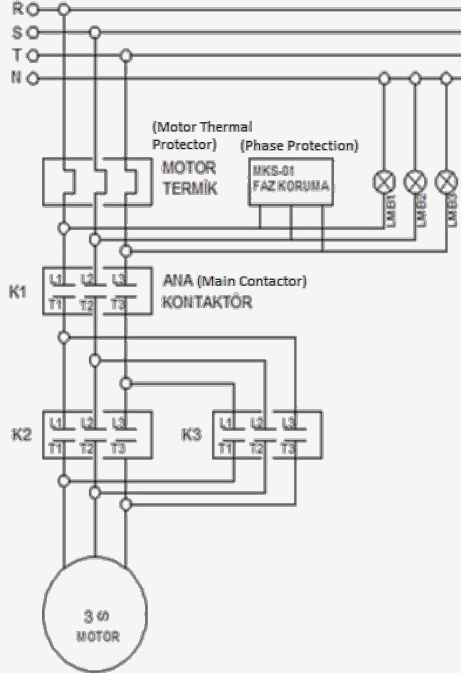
R
S
T
N

(Motor Thermal Protector)
MOTOR TERMİK

(Phase Protection)
MKS-01
FAZ KORUMA

LMB1
LMB2
LMB3

K1
L1 L2 L3
T1 T2 T3
ANA (Main Contactor)
KONTAKTÖR

K2
L1 L2 L3
T1 T2 T3

K3
L1 L2 L3
T1 T2 T3

3 $\varnothing$
MOTOR